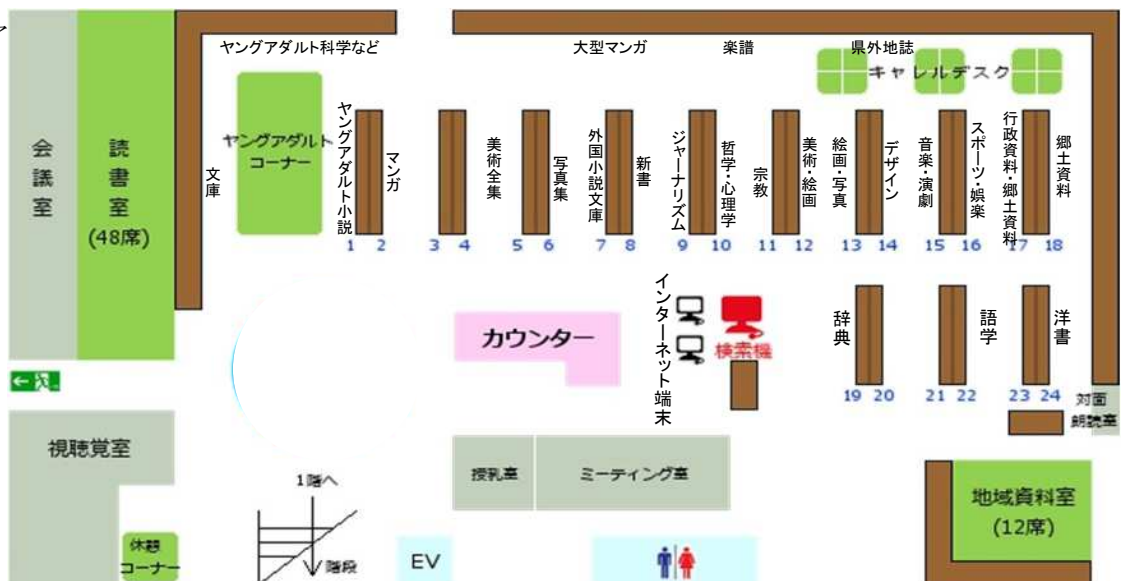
会議室

読書室
(48席)

ヤングアダルト科学など

大型マンガ

楽譜

県外地誌

キャレルデスク

ヤングアダルトコーナー

文庫

ヤングアダルト小説

マンガ

美術全集

写真集

外国小説文庫

新書

ジャーナリズム

哲学・心理学

宗教

美術・絵画

絵画・写真

デザイン

音楽・演劇

スポーツ・娯楽

行政資料・郷土資料

郷土資料

1 2 3 4 5 6 7 8 9 10 11 12 13 14 15 16 17 18

インターネット端末

検索機

カウンター

辞典

語学

洋書

19 20 21 22 23 24

対面朗読室

視聴覚室

1階へ

階段

授乳室

ミーティング室

地域資料室
(12席)

休憩コーナー

EV